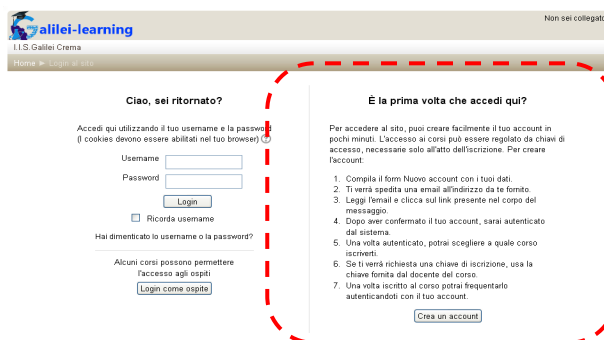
Galilei-learning

Non sei collegat

I.I.S.Galilei Crema

Home ► Login al sito

Ciao, sei ritornato?

Accedi qui utilizzando il tuo username e la password (I cookies devono essere abilitati nel tuo browser)

Username

Password

Login

Ricorda username

Hai dimenticato lo username o la password?

Alcuni corsi possono permettere l'accesso agli ospiti

Login come ospite

È la prima volta che accedi qui?

Per accedere al sito, puoi creare facilmente il tuo account in pochi minuti. L'accesso ai corsi può essere regolato da chiavi di accesso, necessarie solo all'atto dell'iscrizione. Per creare l'account:

1. Compila il form Nuovo account con i tuoi dati.
2. Ti verrà spedita una email all'indirizzo da te fornito.
3. Leggi l'email e clicca sul link presente nel corpo del messaggio.
4. Dopo aver confermato il tuo account, sarai autenticato dal sistema.
5. Una volta autenticato, potrai scegliere a quale corso iscriverti.
6. Se ti verrà richiesta una chiave di iscrizione, usa la chiave fornita dal docente del corso.
7. Una volta iscritto al corso potrai frequentarlo autenticandoti con il tuo account.

Crea un account